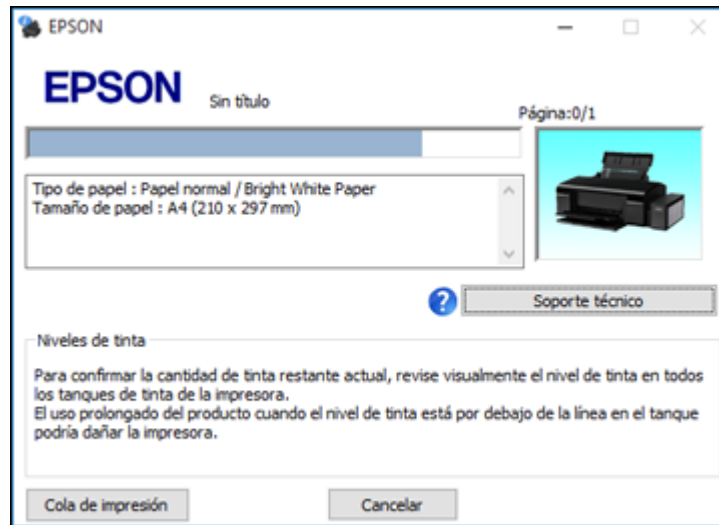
EPSON

EPSON

Sin título

Página:0/1

Tipo de papel : Papel normal / Bright White Paper
Tamaño de papel : A4 (210 x 297 mm)

Soporte técnico

Niveles de tinta

Para confirmar la cantidad de tinta restante actual, revise visualmente el nivel de tinta en todos los tanques de tinta de la impresora.
El uso prolongado del producto cuando el nivel de tinta está por debajo de la línea en el tanque podría dañar la impresora.

Cola de impresión

Cancelar